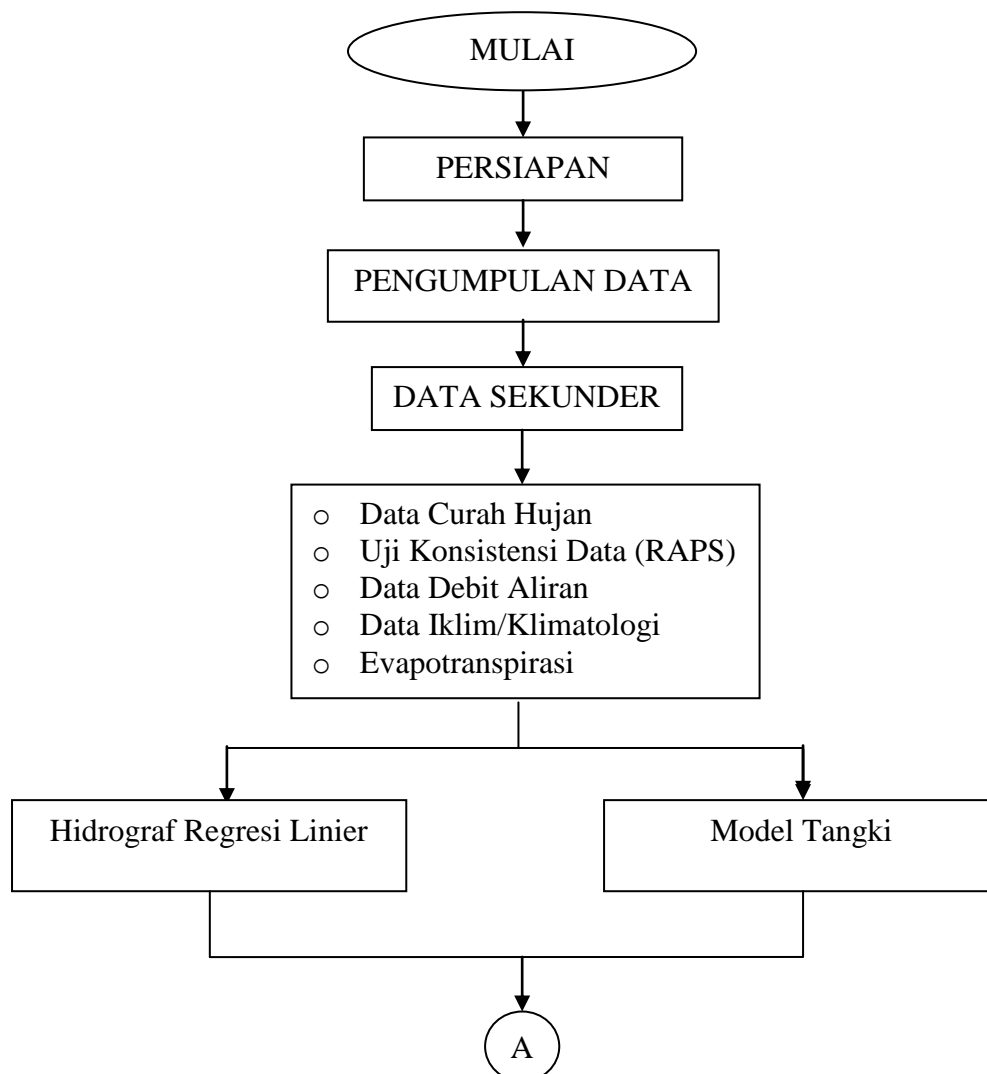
MULAI

PERSIAPAN

PENGUMPULAN DATA

DATA SEKUNDER

o Data Curah Hujan
o Uji Konsistensi Data (RAPS)
o Data Debit Aliran
o Data Iklim/Klimatologi
o Evapotranspirasi

Hidrograf Regresi Linier

Model Tangki

A